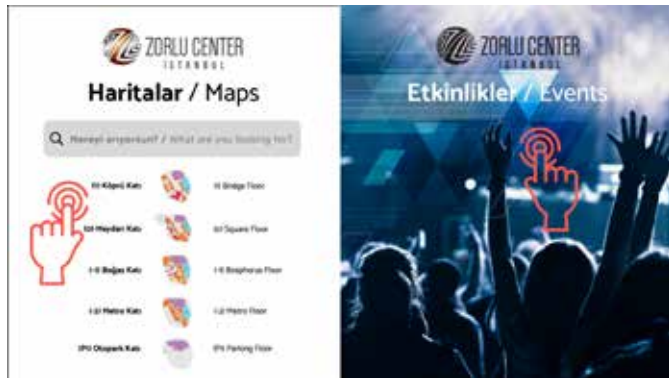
ZORLU CENTER
İSTANBUL

Haritalar / Maps

Neyeyi arıyorsunuz? / What are you looking for?

(0) Köprü Katı
(0) Bridge Floor

(0) Meydan Katı
(0) Square Floor

(-1) Boğaz Katı
(-1) Bosphorus Floor

(-2) Metro Katı
(-2) Metro Floor

(P) Otopark Katı
(P) Parking Floor

ZORLU CENTER
İSTANBUL

Etkinlikler / Events